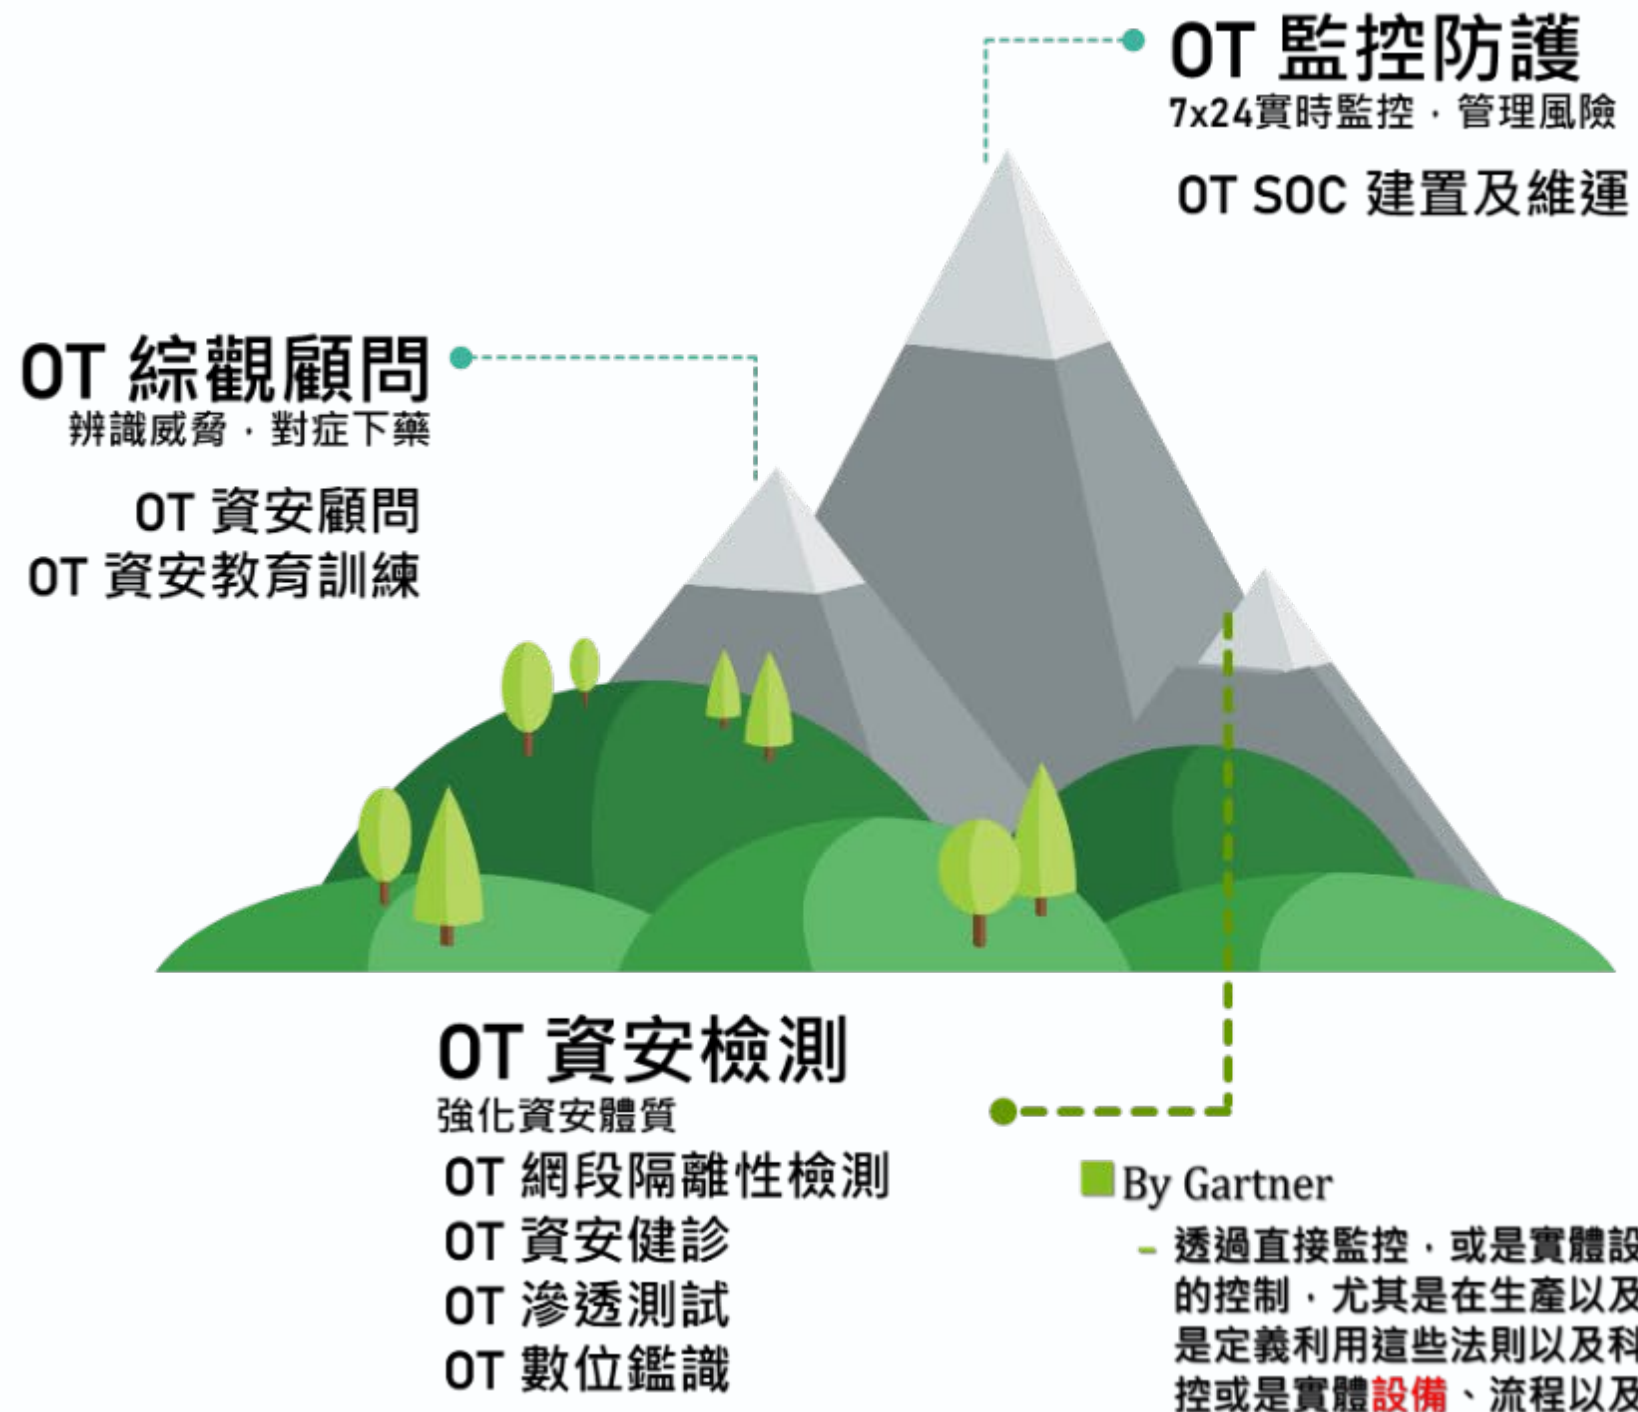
OT 監控防護
7x24實時監控，管理風險

OT SOC 建置及維運

OT 綜觀顧問
辨識威脅，對症下藥

OT 資安顧問
OT 資安教育訓練

OT 資安檢測
強化資安體質

OT 網段隔離性檢測
OT 資安健診
OT 滲透測試
OT 數位鑑識

By Gartner
– 透過直接監控，或是實體設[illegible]
的控制，尤其是在生產以及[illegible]
是定義利用這些法則以及科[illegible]
控或是實體設備、流程以及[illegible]